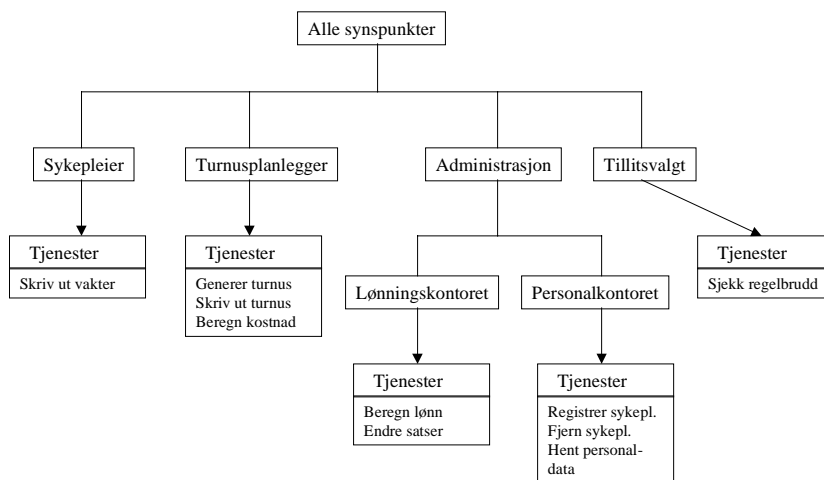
Alle synspunkter

Sykepleier

Tjenester

Skriv ut vakter

Turnusplanlegger

Tjenester

Generer turnus
Skriv ut turnus
Beregn kostnad

Administrasjon

Lønningskontoret

Tjenester

Beregn lønn
Endre satser

Personalkontoret

Tjenester

Registrer sykepl.
Fjern sykepl.
Hent personal-
data

Tillitsvalgt

Tjenester

Sjekk regelbrudd